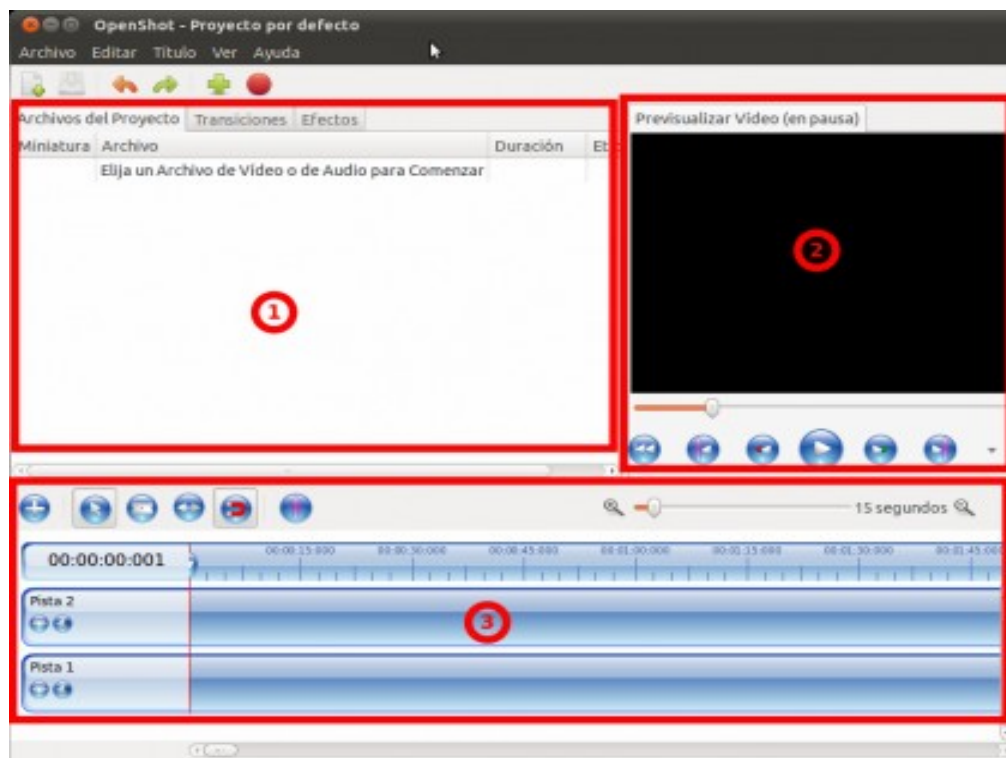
OpenShot - Proyecto por defecto

Archivo Editar Titulo Ver Ayuda

Archivos del Proyecto Transiciones Efectos

Miniatura Archivo Duración Et

Elija un Archivo de Video o de Audio para Comenzar

1

Previsualizar Video (en pausa)

2

15 segundos

00:00:00:001

00:00:15:000 00:00:30:000 00:00:45:000 00:01:00:000 00:01:15:000 00:01:30:000 00:01:45:000

Pista 2

3

Pista 1